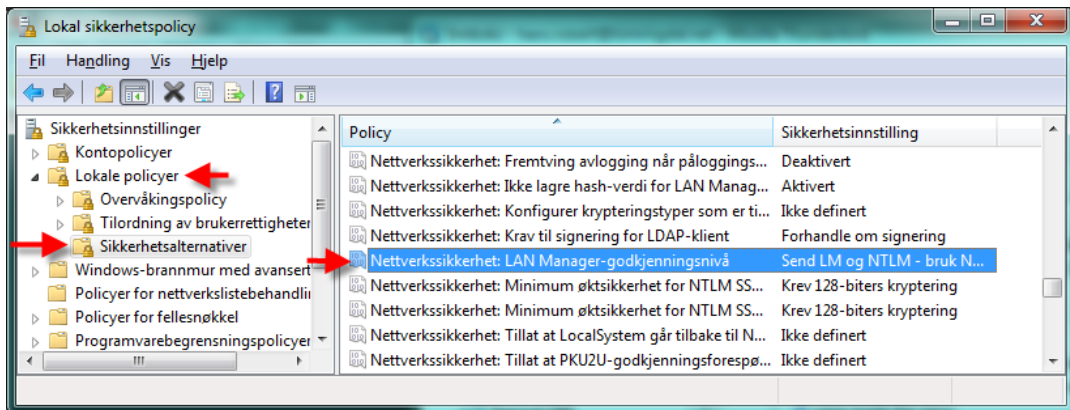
Lokal sikkerhetspolicy

Fil Handling Vis Hjelp

Sikkerhetsinnstillinger
Kontopolicyer
Lokale policyer
Overvåkingspolicy
Tilordning av brukerrettigheter
Sikkerhetsalternativer
Windows-brannmur med avansert
Policyer for nettverkslistebehandli
Policyer for fellesnøkkel
Programvarebegrensningspolicyer

| Policy | Sikkerhetsinnstilling |
|---|---|
| Nettverkssikkerhet: Fremtving avlogging når påloggings... | Deaktivert |
| Nettverkssikkerhet: Ikke lagre hash-verdi for LAN Manag... | Aktivert |
| Nettverkssikkerhet: Konfigurer krypteringstyper som er ti... | Ikke definert |
| Nettverkssikkerhet: Krav til signering for LDAP-klient | Forhandle om signering |
| Nettverkssikkerhet: LAN Manager-godkjenningsnivå | Send LM og NTLM - bruk N... |
| Nettverkssikkerhet: Minimum øktsikkerhet for NTLM SS... | Krev 128-biters kryptering |
| Nettverkssikkerhet: Minimum øktsikkerhet for NTLM SS... | Krev 128-biters kryptering |
| Nettverkssikkerhet: Tillat at LocalSystem går tilbake til N... | Ikke definert |
| Nettverkssikkerhet: Tillat at PKU2U-godkjenningsforespø... | Ikke definert |